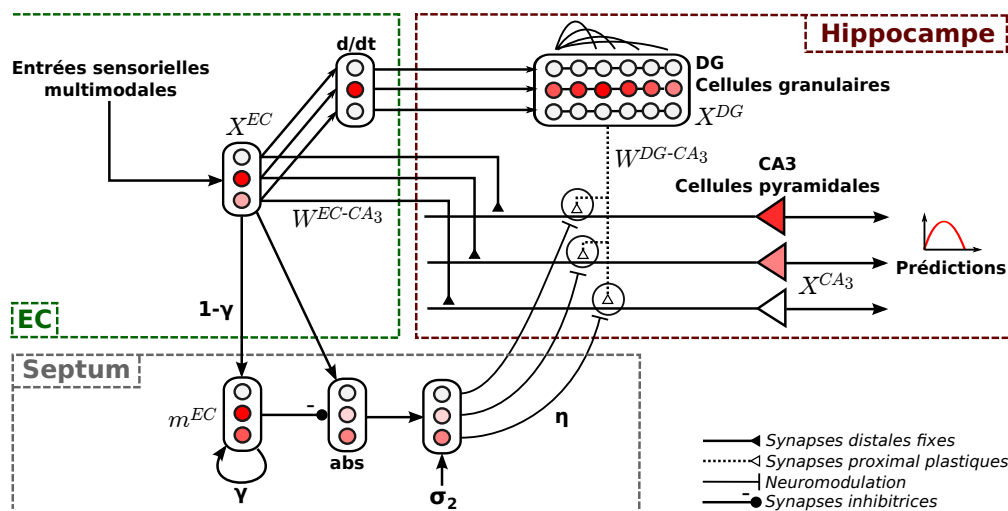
Hippocampe

Entrées sensorielles multimodales

d/dt

DG
Cellules granulaires

$X^{DG}$

$X^{EC}$

$W^{DG\text{-}CA_3}$

CA3
Cellules pyramidales

$W^{EC\text{-}CA_3}$

Prédictions

$X^{CA_3}$

EC

1-γ

Septum

$m^{EC}$

-

abs

η

γ

$\sigma_2$

Synapses distales fixes
Synapses proximal plastiques
Neuromodulation
- Synapses inhibitrices